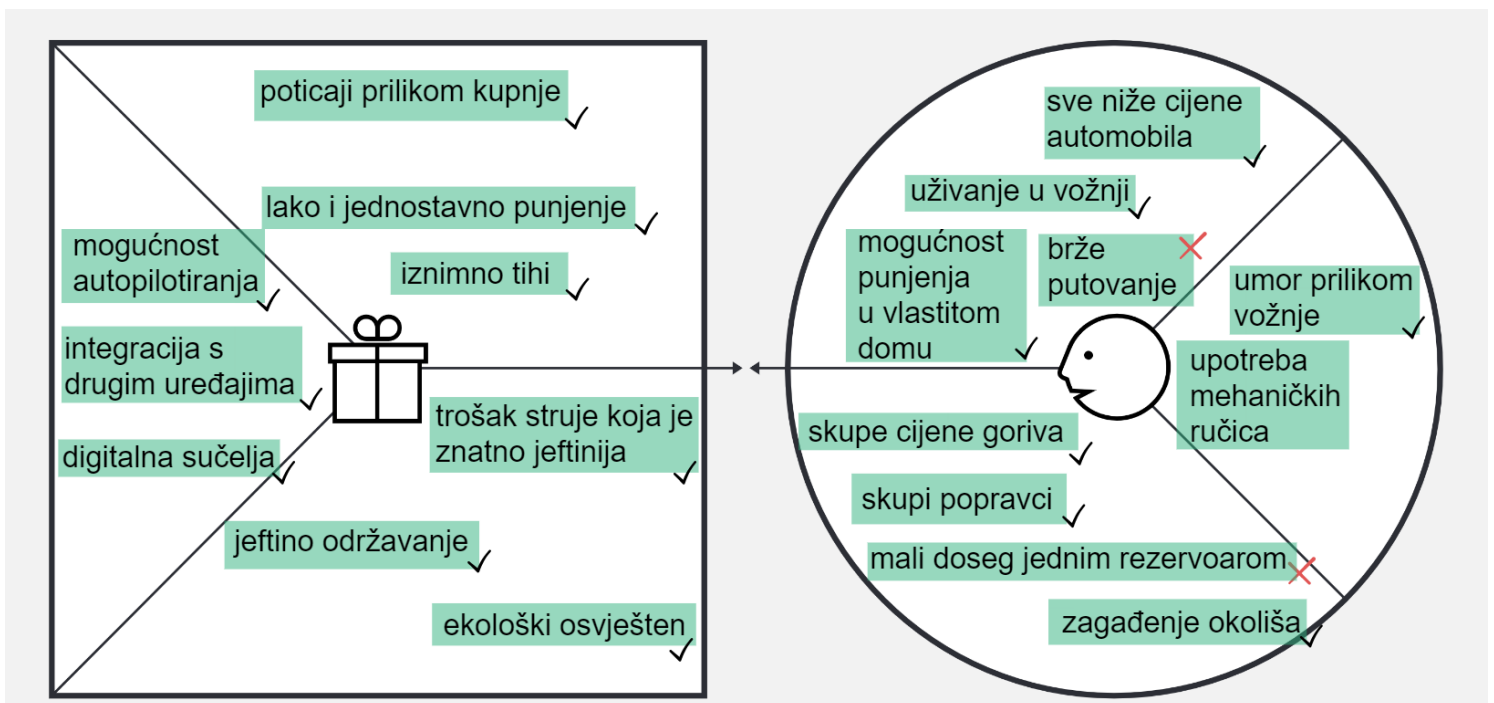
poticaji prilikom kupnje ✓

lako i jednostavno punjenje ✓

mogućnost autopilotiranja ✓

iznimno tihi ✓

integracija s drugim uređajima ✓

trošak struje koja je znatno jeftinija ✓

digitalna sučelja ✓

jeftino održavanje ✓

ekološki osvješten ✓

sve niže cijene automobila ✓

uživanje u vožnji ✓

mogućnost punjenja u vlastitom domu ✓

brže putovanje ✗

umor prilikom vožnje ✓

upotreba mehaničkih ručica

skupe cijene goriva ✓

skupi popravci ✓

mali doseg jednim rezervoarom ✗

zagađenje okoliša ✓